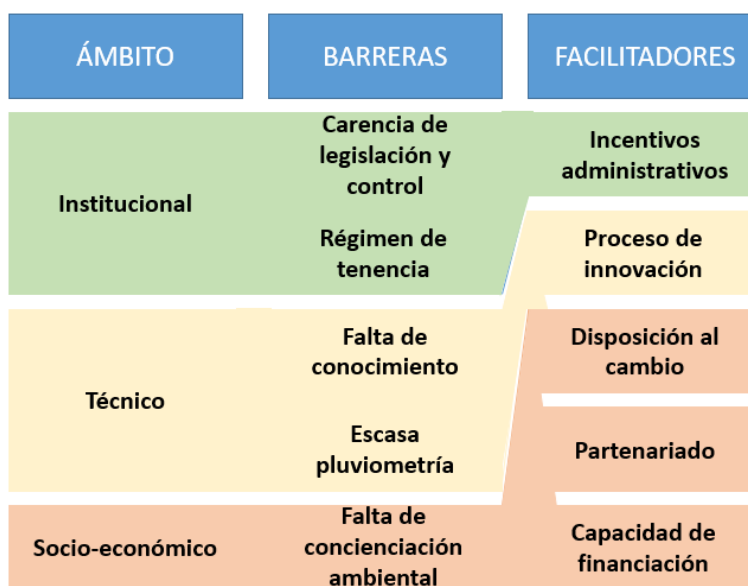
| ÁMBITO | BARRERAS | FACILITADORES |
|---|---|---|
| Institucional | Carencia de legislación y control | Incentivos administrativos |
| | Régimen de tenencia | Proceso de innovación |
| Técnico | Falta de conocimiento | Disposición al cambio |
| | Escasa pluviometría | Partenariado |
| Socio-económico | Falta de concienciación ambiental | Capacidad de financiación |